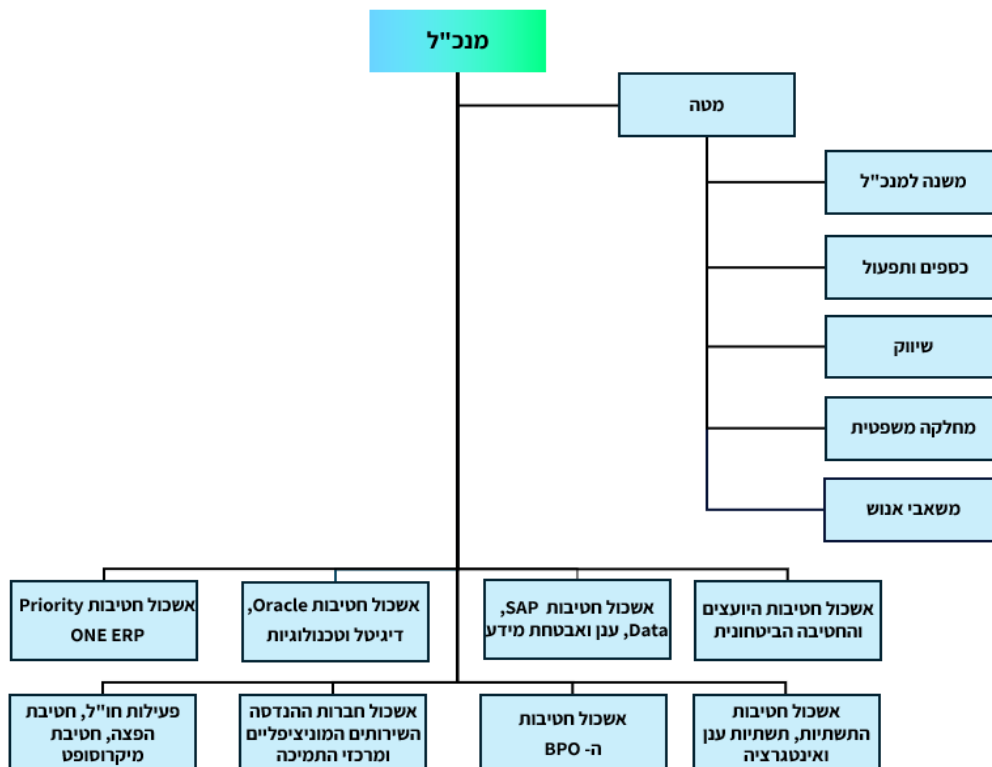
מנכ"ל

מטה

משנה למנכ"ל

כספים ותפעול

שיווק

מחלקה משפטית

משאבי אנוש

אשכול חטיבות היועצים והחטיבה הביטחונית

אשכול חטיבות SAP, Data, ענן ואבטחת מידע

אשכול חטיבות Oracle, דיגיטל וטכנולוגיות

אשכול חטיבות Priority ONE ERP

אשכול חטיבות התשתיות, תשתיות ענן ואינטגרציה

אשכול חטיבות ה- BPO

אשכול חברות ההנדסה השירותים המוניציפליים ומרכזי התמיכה

פעילות חו"ל, חטיבת הפצה, חטיבת מיקרוסופט